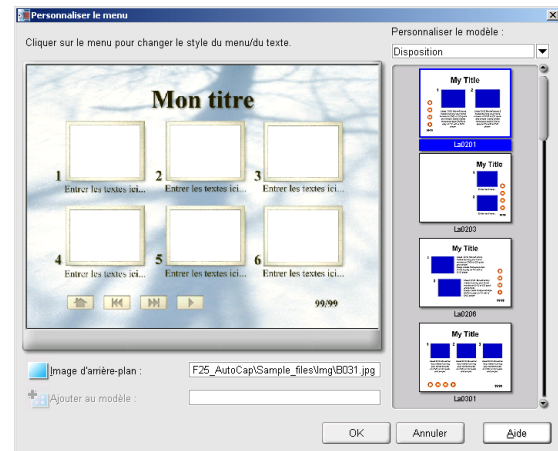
Personnaliser le menu

Cliquer sur le menu pour changer le style du menu/du texte.

Personnaliser le modèle :

Disposition

Mon titre

1 Entrer les textes ici...
2 Entrer les textes ici...
3 Entrer les textes ici...
4 Entrer les textes ici...
5 Entrer les textes ici...
6 Entrer les textes ici...

99/99

My Title
La0201

My Title
La0203

My Title
La0206

My Title
La0301

Image d'arrière-plan :
F25_AutoCap\Sample_files\Img\B031.jpg

Ajouter au modèle :

OK
Annuler
Aide